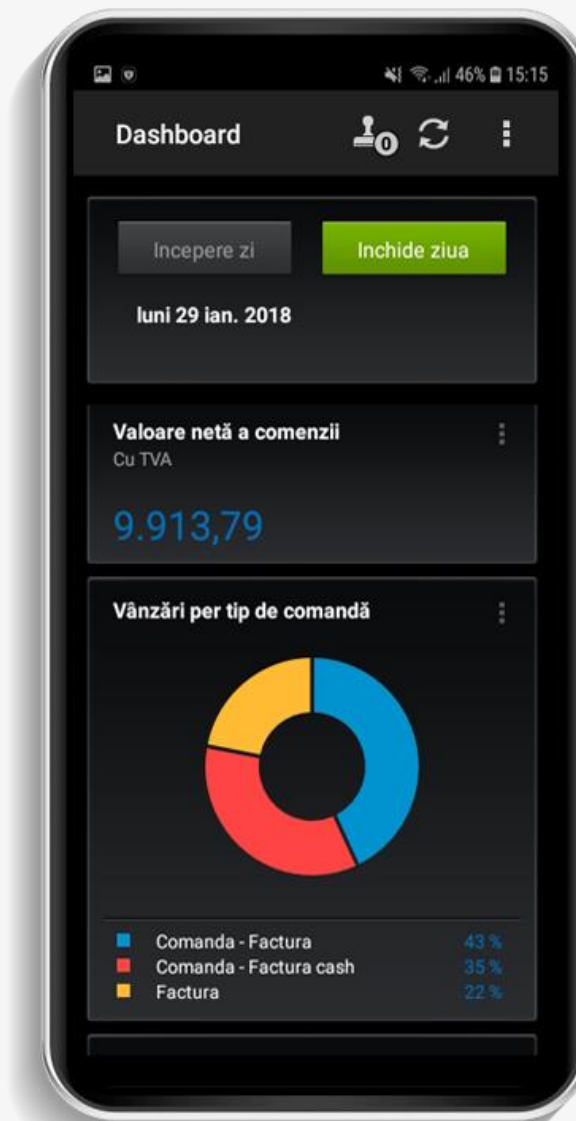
46% 15:15

Dashboard

0

Incepere zi

Inchide ziua

luni 29 ian. 2018

Valoare netă a comenzii
Cu TVA

9.913,79

Vânzări per tip de comandă

| | |
|---|---|
| Comanda - Factura | 43 % |
| Comanda - Factura cash | 35 % |
| Factura | 22 % |